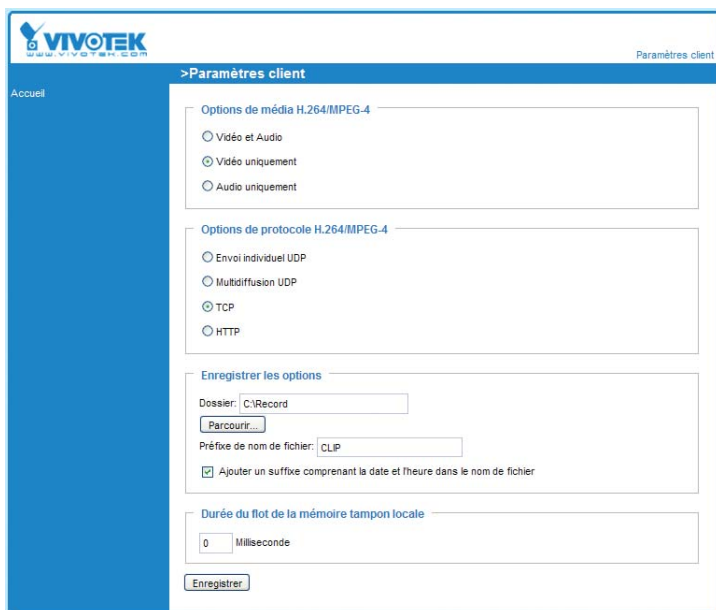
VIVOTEK
www.vivotek.com

Paramètres client

>Paramètres client

Accueil

Options de média H.264/MPEG-4

Vidéo et Audio

Vidéo uniquement

Audio uniquement

Options de protocole H.264/MPEG-4

Envoi individuel UDP

Multidiffusion UDP

TCP

HTTP

Enregistrer les options

Dossier: C:\Record

Parcourir...

Préfixe de nom de fichier: CLIP

Ajouter un suffixe comprenant la date et l'heure dans le nom de fichier

Durée du flot de la mémoire tampon locale

0 Milliseconde

Enregistrer